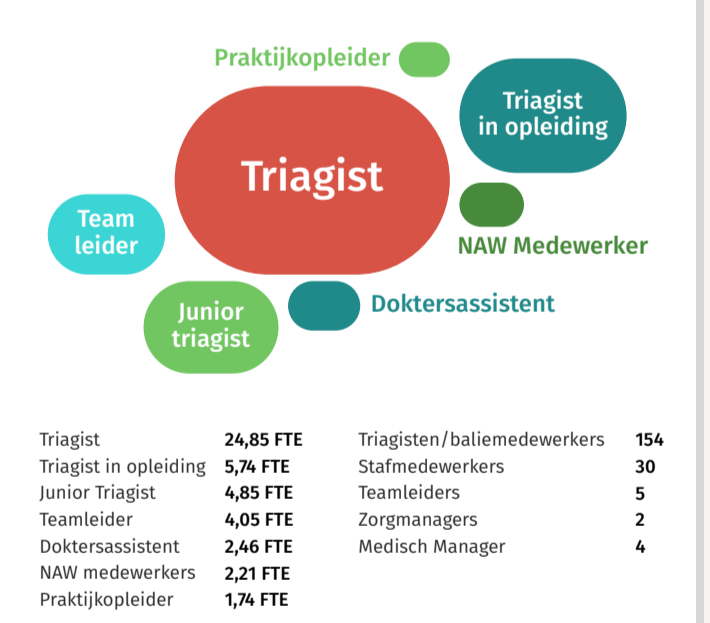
Praktijkopleider

Triagist in opleiding

Triagist

Team leider

NAW Medewerker

Junior triagist

Doktersassistent

| Triagist | 24,85 FTE |
|---|---|
| Triagist in opleiding | 5,74 FTE |
| Junior Triagist | 4,85 FTE |
| Teamleider | 4,05 FTE |
| Doktersassistent | 2,46 FTE |
| NAW medewerkers | 2,21 FTE |
| Praktijkopleider | 1,74 FTE |

| Triagisten/baliemedewerkers | 154 |
|---|---|
| Stafmedewerkers | 30 |
| Teamleiders | 5 |
| Zorgmanagers | 2 |
| Medisch Manager | 4 |